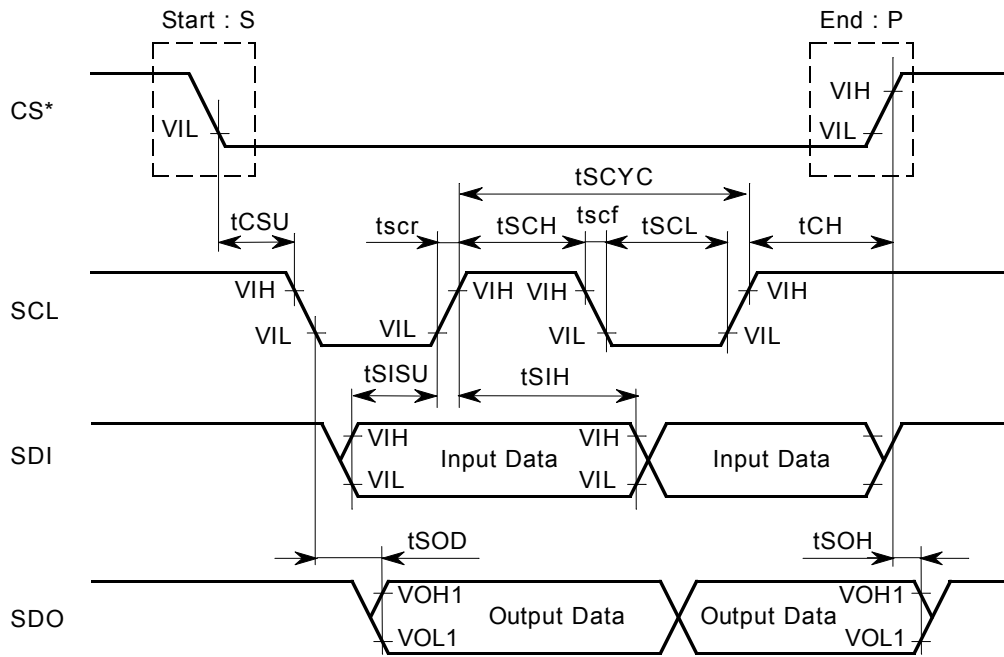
Start : S

End : P

CS*

VIL

VIH

VIL

tSCYC

tCSU

tscr

tSCH

tscf

tSCL

tCH

SCL

VIH

VIL

VIL

VIH

VIH

VIL

VIL

VIH

VIL

tSISU

tSIH

SDI

VIH

VIL

Input Data

VIH

VIL

Input Data

tSOD

tSOH

SDO

VOH1

VOL1

Output Data

Output Data

VOH1

VOL1